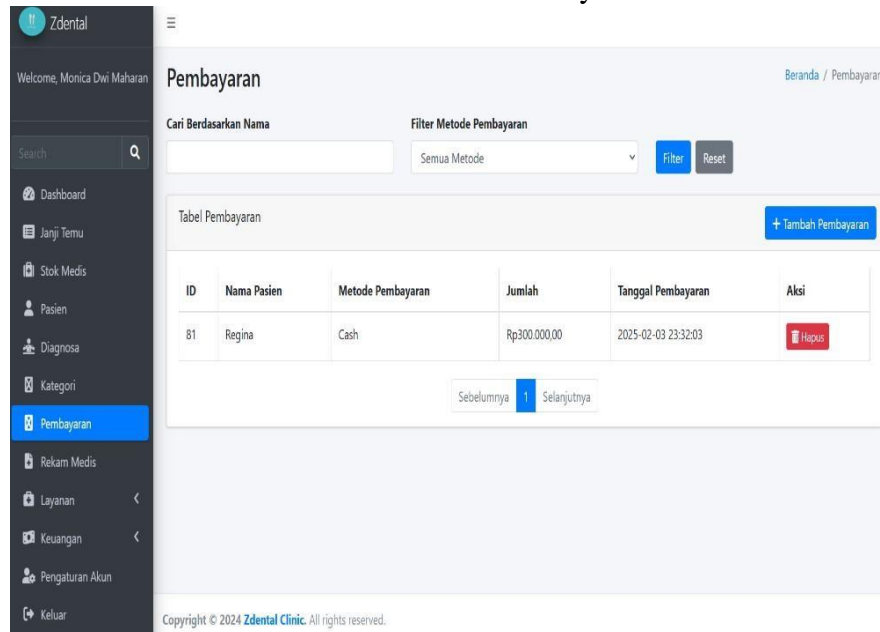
Zdental

Welcome, Monica Dwi Maharan

Search

Dashboard
Janji Temu
Stok Medis
Pasien
Diagnosa
Kategori
Pembayaran
Rekam Medis
Layanan
Keuangan
Pengaturan Akun
Keluar

Pembayaran

Beranda / Pembayaran

Cari Berdasarkan Nama

Filter Metode Pembayaran

Semua Metode

Filter Reset

Tabel Pembayaran

+ Tambah Pembayaran

| ID | Nama Pasien | Metode Pembayaran | Jumlah | Tanggal Pembayaran | Aksi |
|---|---|---|---|---|---|
| 81 | Regina | Cash | Rp300.000,00 | 2025-02-03 23:32:03 | Hapus |

Sebelumnya 1 Selanjutnya

Copyright © 2024 Zdental Clinic. All rights reserved.